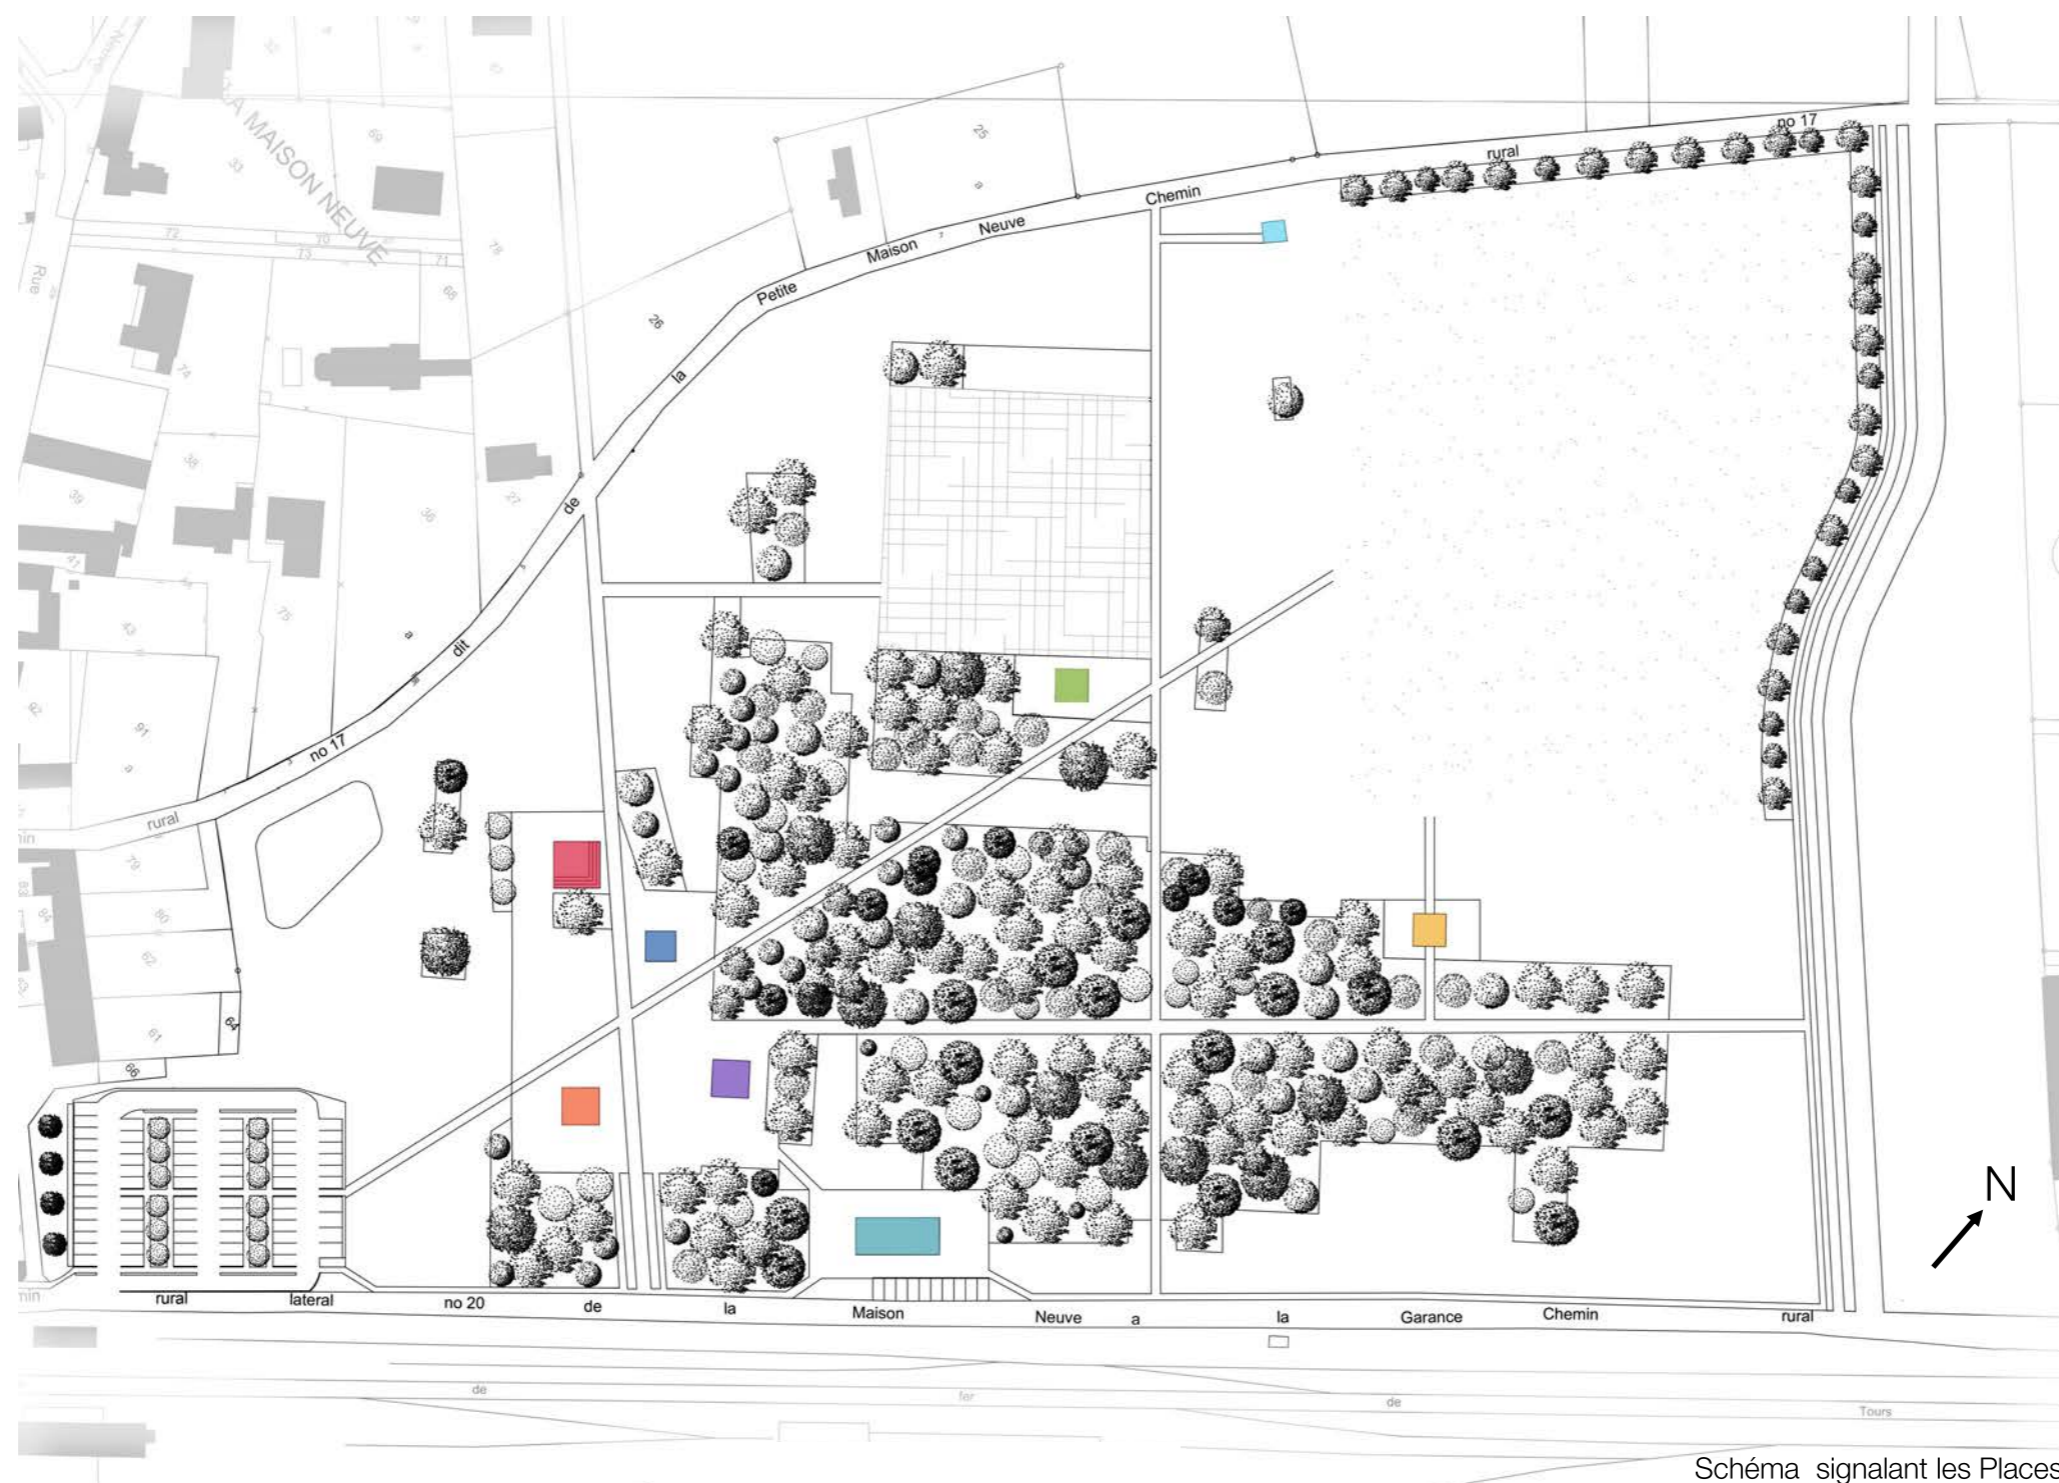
LA MAISON NEUVE

Rue

Chemin rural no 17 dit de la Petite Maison Neuve

no 17 rural

Chemin rural lateral no 20 de la Maison Neuve a la Garance Chemin rural

25 26 36 38 39 41 43 61 62 64 66 68 69 70 71 72 73 74 75 76 78 79 80 91 96

de fer de Tours

N

Schéma signalant les Places